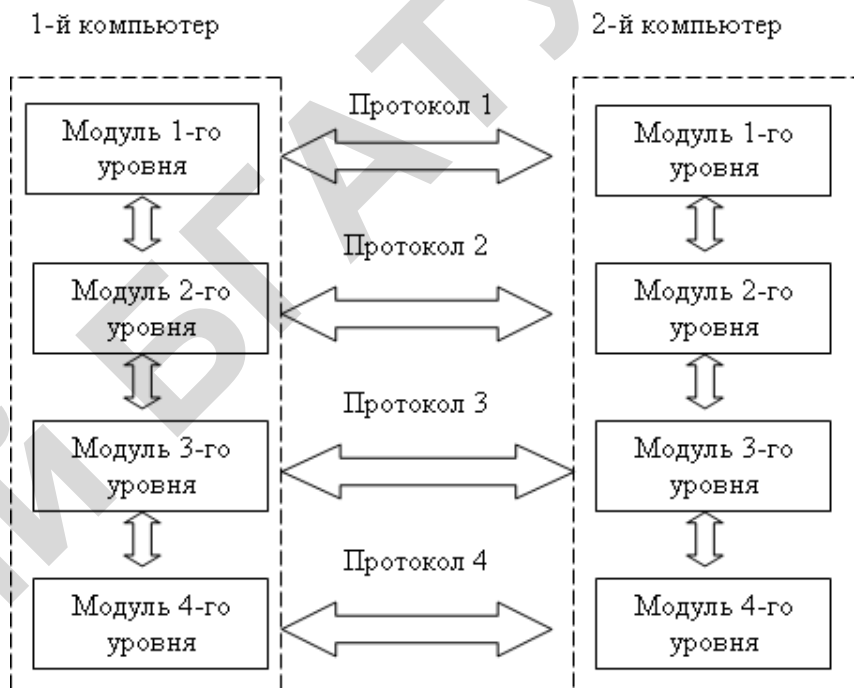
1-й компьютер

2-й компьютер

Протокол 1

Модуль 1-го уровня

Модуль 1-го уровня

Протокол 2

Модуль 2-го уровня

Модуль 2-го уровня

Протокол 3

Модуль 3-го уровня

Модуль 3-го уровня

Протокол 4

Модуль 4-го уровня

Модуль 4-го уровня

МИБГАТУ